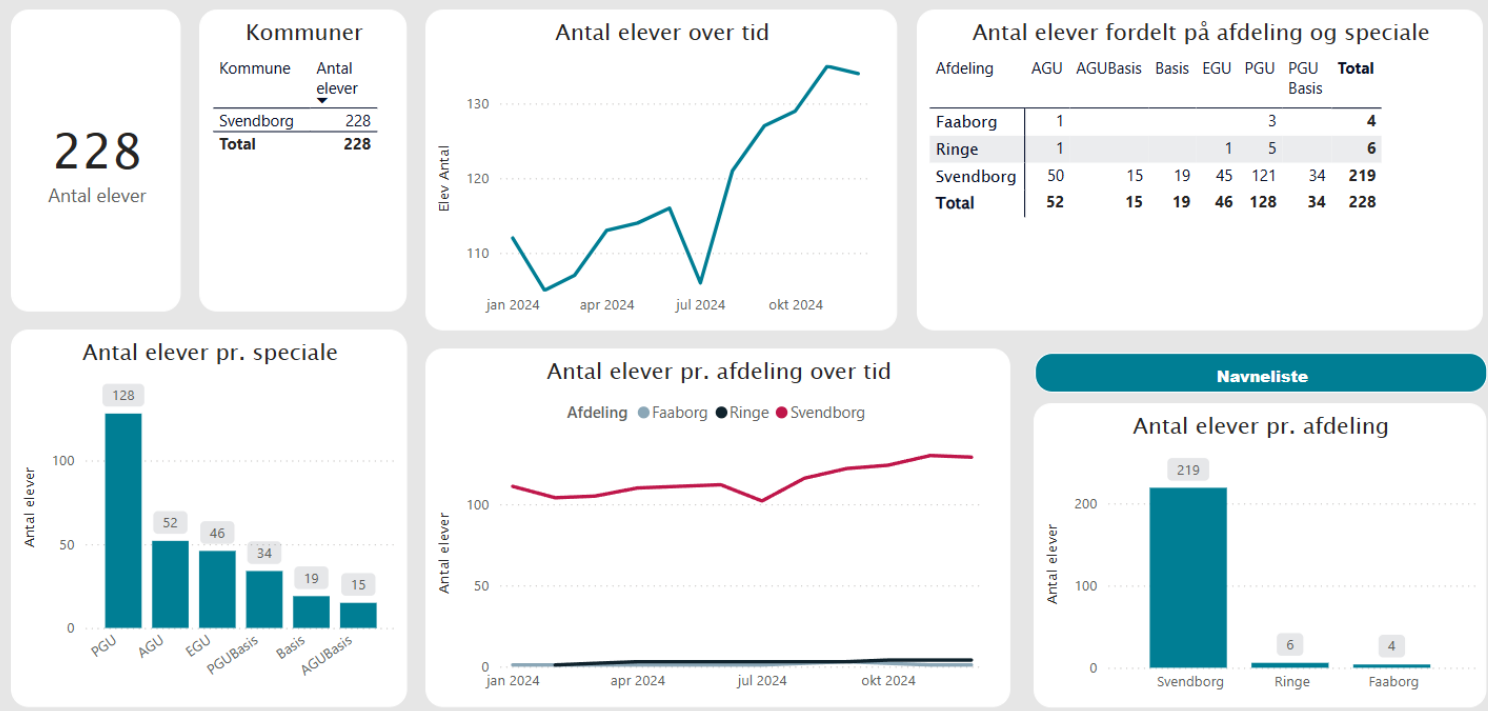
228
Antal elever

Kommuner

| Kommune | Antal elever |
|---|---|
| Svendborg | 228 |
| Total | 228 |

Antal elever over tid

Elev Antal

130
120
110

jan 2024 apr 2024 jul 2024 okt 2024

Antal elever fordelt på afdeling og speciale

| Afdeling | AGU | AGUBasis | Basis | EGU | PGU | PGU Basis | Total |
|---|---|---|---|---|---|---|---|
| Faaborg | 1 | | | | 3 | | 4 |
| Ringe | 1 | | | 1 | 5 | | 6 |
| Svendborg | 50 | 15 | 19 | 45 | 121 | 34 | 219 |
| Total | 52 | 15 | 19 | 46 | 128 | 34 | 228 |

Antal elever pr. speciale

Antal elever

128
52
46
34
19
15

100
50
0

PGU AGU EGU PGUBasis Basis AGUBasis

Antal elever pr. afdeling over tid

Afdeling Faaborg Ringe Svendborg

Antal elever

100
50
0

jan 2024 apr 2024 jul 2024 okt 2024

Navneliste

Antal elever pr. afdeling

Antal elever

219
6
4

200
100
0

Svendborg Ringe Faaborg